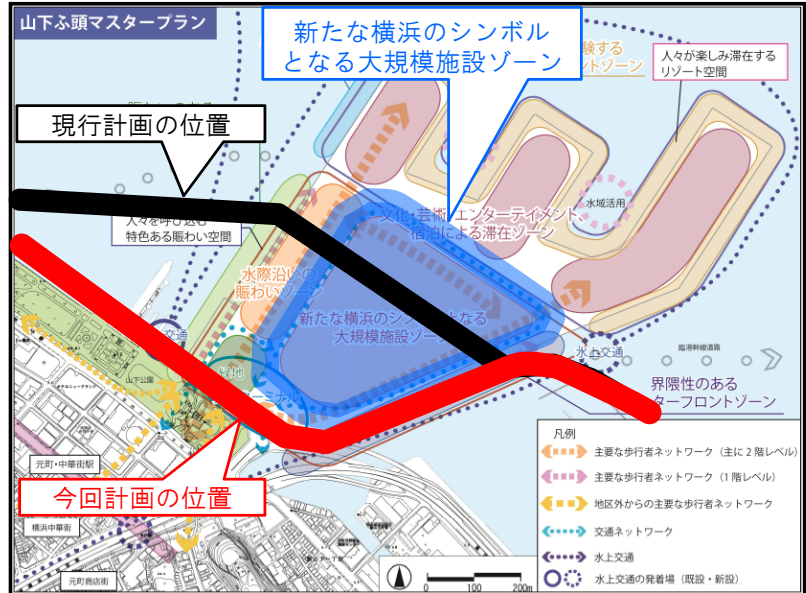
山下ふ頭マスタープラン

新たな横浜のシンボルとなる大規模施設ゾーン

験する
ントゾーン

人々が楽しみ滞在するリゾート空間

現行計画の位置

人々を呼び込む特色ある賑わい空間

文化・芸術・エンターテイメント、宿泊による滞在ゾーン

水域活用

水際沿いの賑わいゾーン

新たな横浜のシンボルとなる大規模施設ゾーン

交通

山下公園

緑地

水上交通

臨港幹線道路

界隈性のあるウォーターフロントゾーン

元町・中華街駅

今回計画の位置

横浜中華街

元町商店街

0 100 200m

凡例
主要な歩行者ネットワーク（主に２階レベル）
主要な歩行者ネットワーク（１階レベル）
地区外からの主要な歩行者ネットワーク
交通ネットワーク
水上交通
水上交通の発着場（既設・新設）